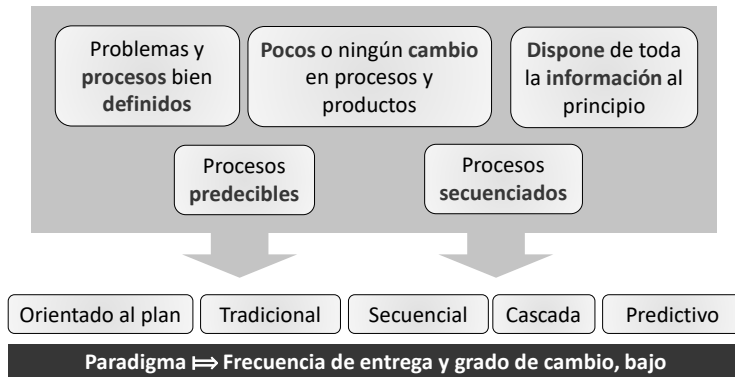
Problemas y procesos bien definidos

Pocos o ningún cambio en procesos y productos

Dispone de toda la información al principio

Procesos predecibles

Procesos secuenciados

Orientado al plan

Tradicional

Secuencial

Cascada

Predictivo

Paradigma $\Longrightarrow$ Frecuencia de entrega y grado de cambio, bajo